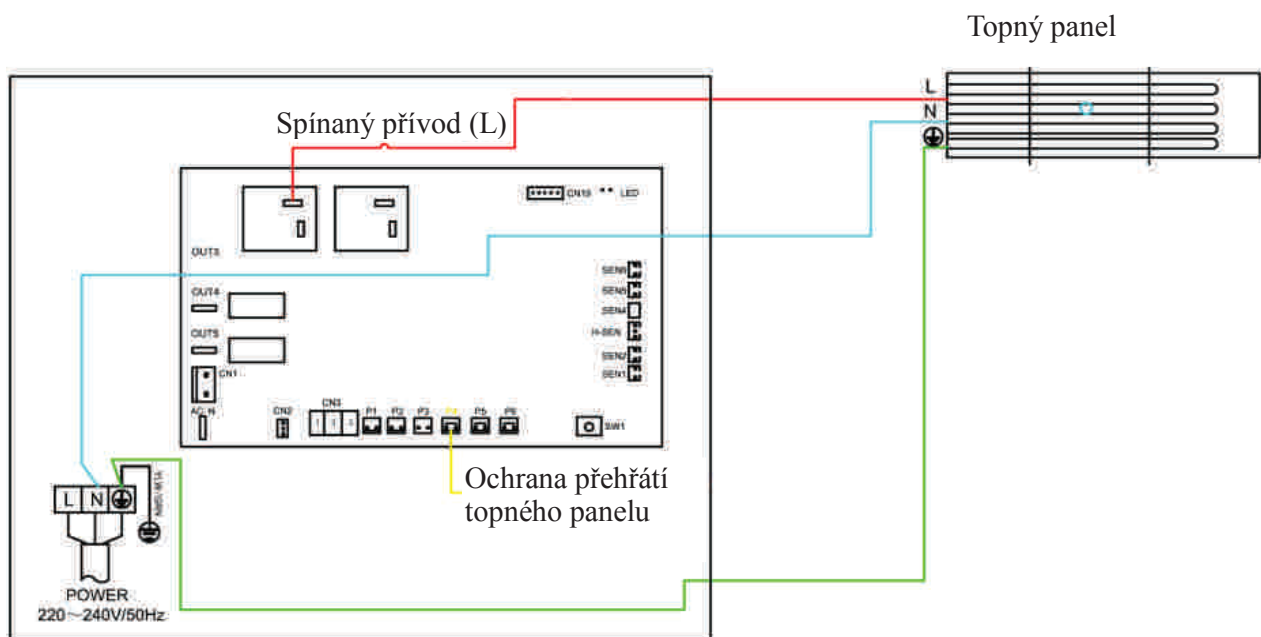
Topný panel

L
N

Spínaný přívod (L)

CN10 LED

OUT3

OUT4

OUT5

CN1

AC-N

SEN6
SEN5
SEN4
H-SEN
SEN2
SEN1

CN2
CN3
1 1 1
P1 P2 P3 P4 P5 P6
SW1

L N

Ochrana přehřátí topného panelu

POWER
220～240V/50Hz